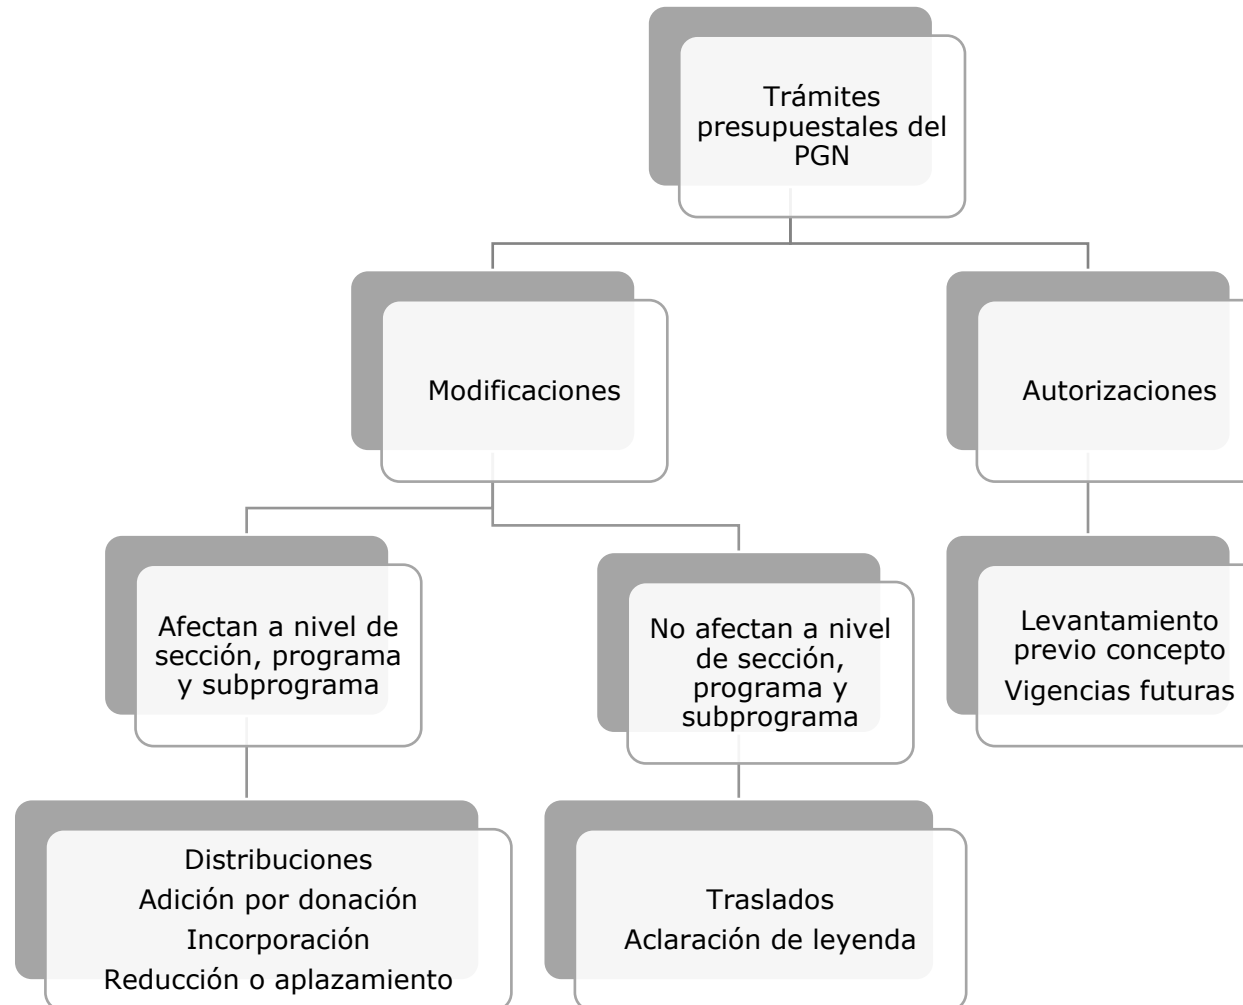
Trámites presupuestales del PGN

Modificaciones

Autorizaciones

Afectan a nivel de sección, programa y subprograma

No afectan a nivel de sección, programa y subprograma

Levantamiento previo concepto
Vigencias futuras

Distribuciones
Adición por donación
Incorporación
Reducción o aplazamiento

Traslados
Aclaración de leyenda